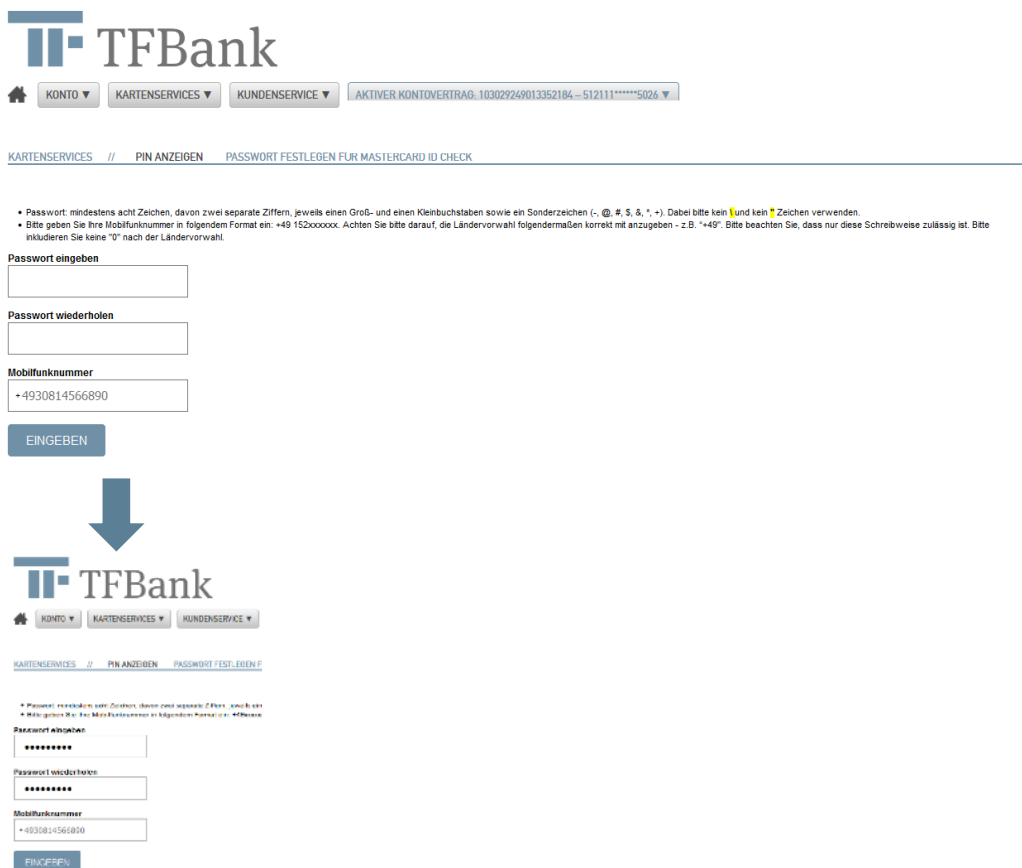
TFBank

KONTO ▼ KARTENSERVICES ▼ KUNDENSERVICE ▼ AKTIVER KONTOVERTRAG: 103029249013352184 – 512111******5026 ▼

KARTENSERVICES // PIN ANZEIGEN PASSWORT FESTLEGEN FÜR MASTERCARD ID CHECK

• Passwort: mindestens acht Zeichen, davon zwei separate Ziffern, jeweils einen Groß- und einen Kleinbuchstaben sowie ein Sonderzeichen (-, @, #, $, &, *, +). Dabei bitte kein \ und kein " Zeichen verwenden.
• Bitte geben Sie Ihre Mobilfunknummer in folgendem Format ein: +49 152xxxxxxx. Achten Sie bitte darauf, die Ländervorwahl folgendermaßen korrekt mit anzugeben - z.B. "+49". Bitte beachten Sie, dass nur diese Schreibweise zulässig ist. Bitte inkludieren Sie keine "0" nach der Ländervorwahl.

Passwort eingeben

Passwort wiederholen

Mobilfunknummer
+4930814566890

EINGEBEN

TFBank

KONTO ▼ KARTENSERVICES ▼ KUNDENSERVICE ▼

KARTENSERVICES // PIN ANZEIGEN PASSWORT FESTLEGEN F

• Passwort: mindestens acht Zeichen, davon zwei separate Ziffern, jeweils ein
• Bitte geben Sie Ihre Mobilfunknummer in folgendem Format ein: +49 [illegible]

Passwort eingeben
•••••••••

Passwort wiederholen
•••••••••

Mobilfunknummer
+4930814566890

EINGEBEN